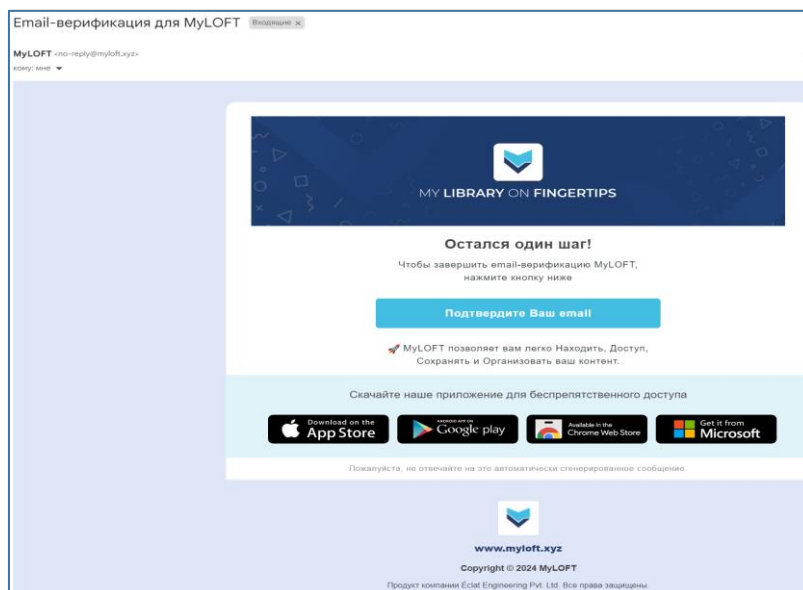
Email-верификация для MyLOFT Входящие ×

MyLOFT <no-reply@myloft.xyz>
кому: мне

MY LIBRARY ON FINGERTIPS

Остался один шаг!

Чтобы завершить email-верификацию MyLOFT, нажмите кнопку ниже

Подтвердите Ваш email

MyLOFT позволяет вам легко Находить, Доступ, Сохранять и Организовать ваш контент.

Скачайте наше приложение для беспрепятственного доступа

Download on the App Store

ANDROID APP ON Google play

Available in the Chrome Web Store

Get it from Microsoft

Пожалуйста, не отвечайте на это автоматически сгенерированное сообщение.

www.myloft.xyz

Copyright © 2024 MyLOFT

Продукт компании Éclat Engineering Pvt. Ltd. Все права защищены.